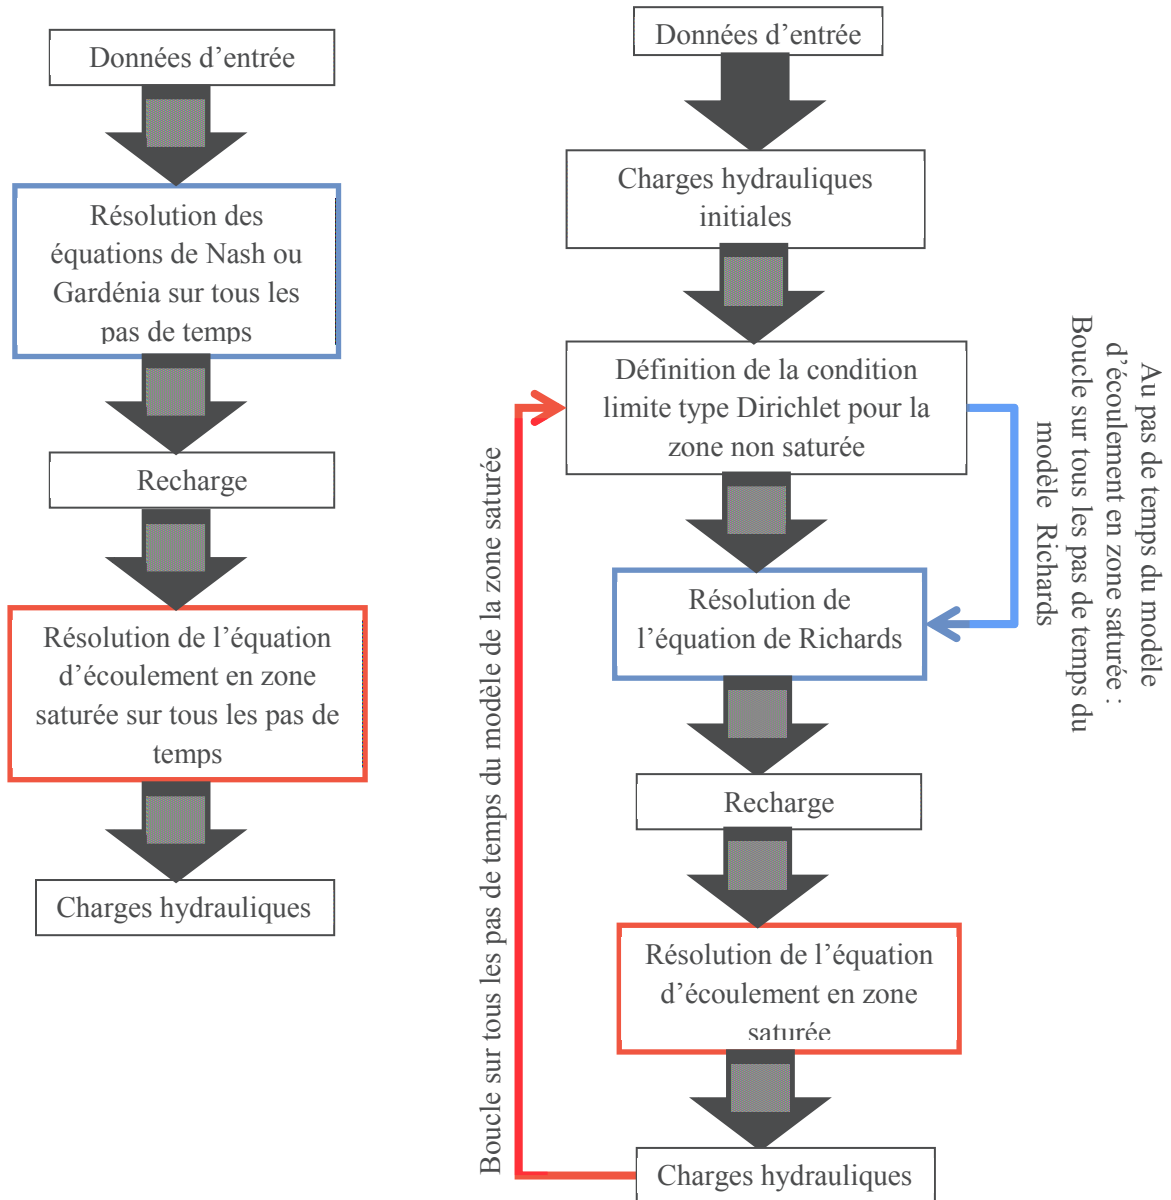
Données d’entrée

Résolution des équations de Nash ou Gardénia sur tous les pas de temps

Recharge

Résolution de l’équation d’écoulement en zone saturée sur tous les pas de temps

Charges hydrauliques

Données d’entrée

Charges hydrauliques initiales

Définition de la condition limite type Dirichlet pour la zone non saturée

Résolution de l’équation de Richards

Recharge

Résolution de l’équation d’écoulement en zone saturée

Charges hydrauliques

Boucle sur tous les pas de temps du modèle de la zone saturée

Au pas de temps du modèle d’écoulement en zone saturée : Boucle sur tous les pas de temps du modèle Richards